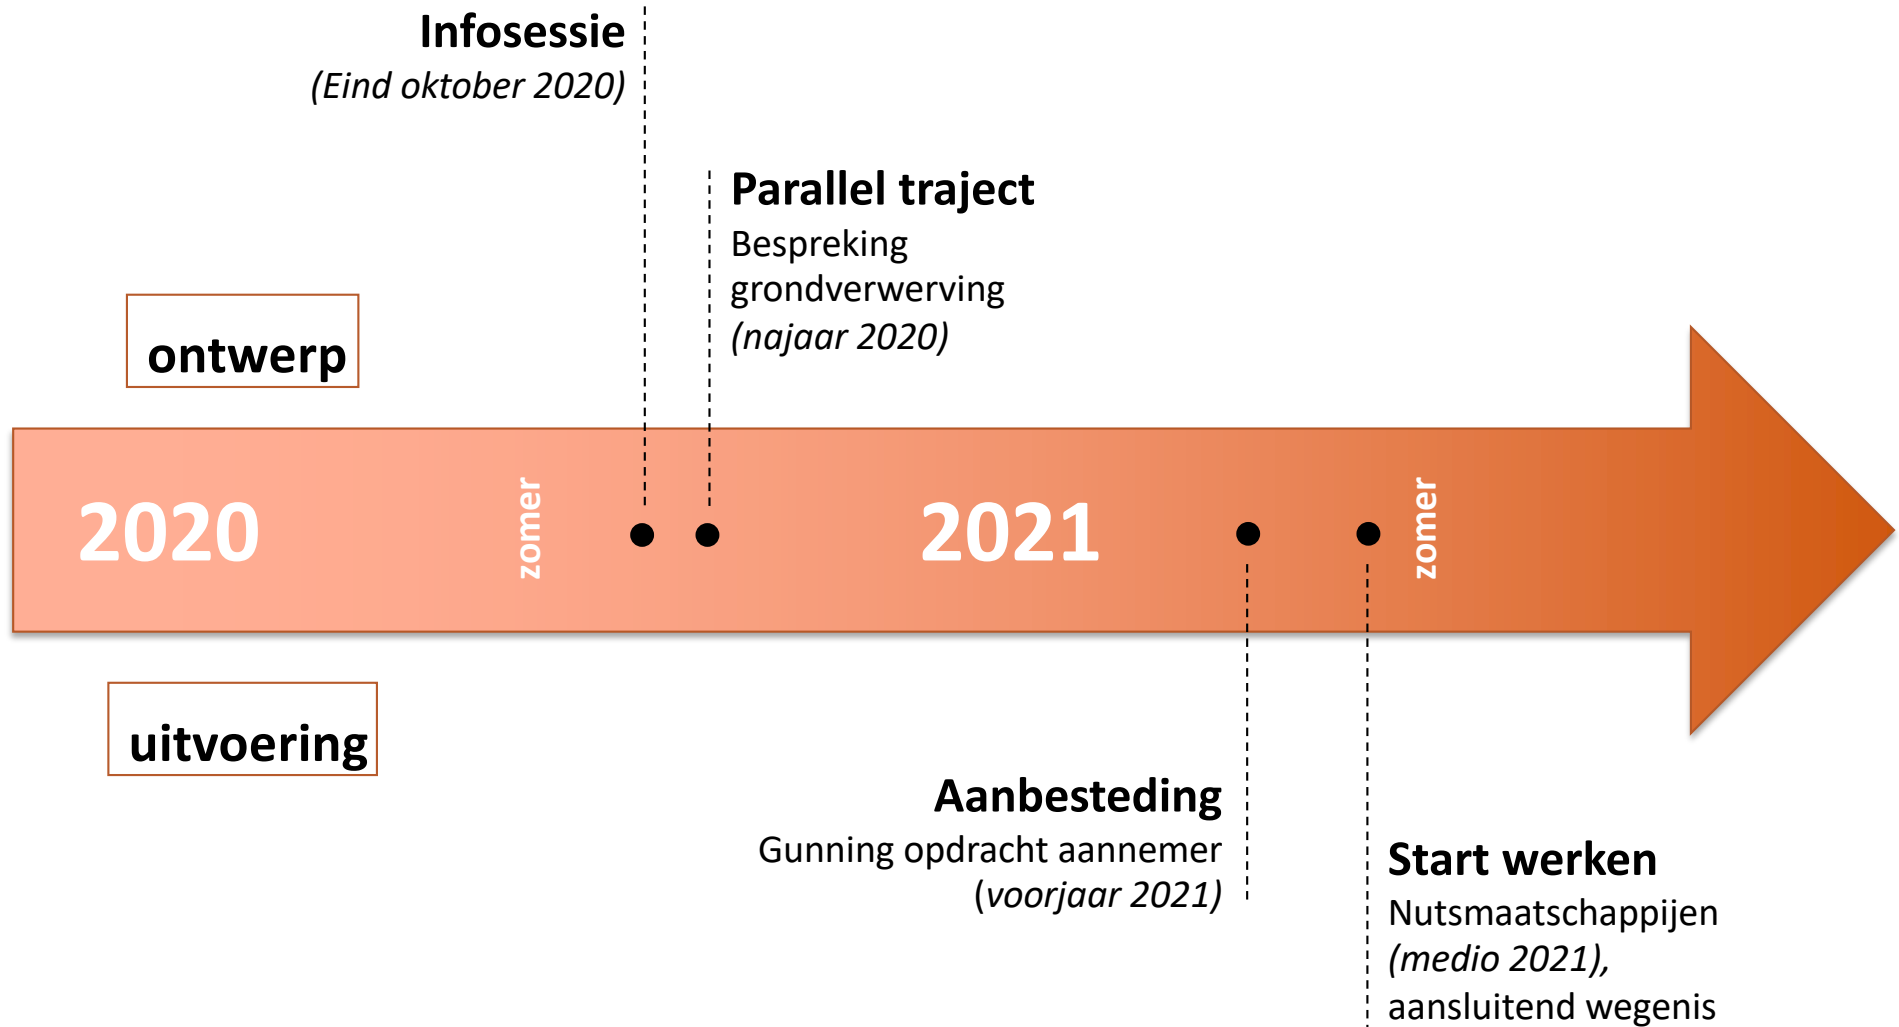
Infosessie
(Eind oktober 2020)

Parallel traject
Bespreking grondverwerving
(najaar 2020)

ontwerp

2020

zomer

2021

zomer

uitvoering

Aanbesteding
Gunning opdracht aannemer
(voorjaar 2021)

Start werken
Nutsmaatschappijen
(medio 2021),
aansluitend wegenis